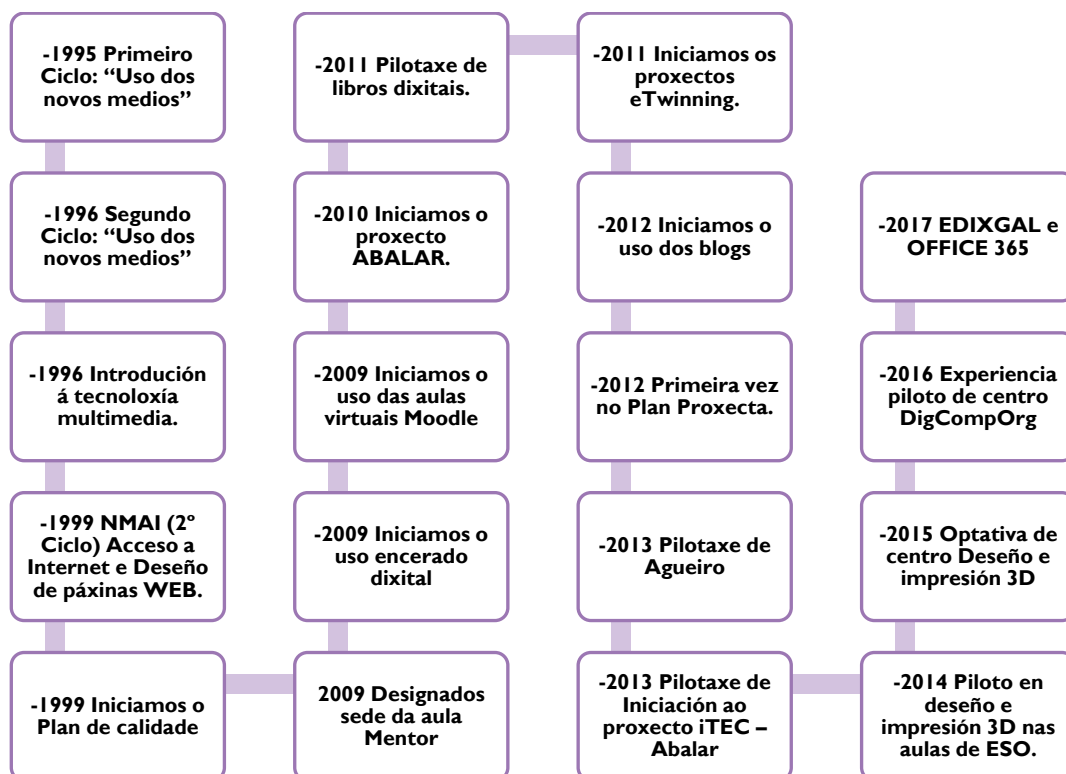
-1995 Primeiro Ciclo: “Uso dos novos medios”

-1996 Segundo Ciclo: “Uso dos novos medios”

-1996 Introdución á tecnoloxía multimedia.

-1999 NMAI (2º Ciclo) Acceso a Internet e Deseño de páxinas WEB.

-1999 Iniciamos o Plan de calidade

2009 Designados sede da aula Mentor

-2009 Iniciamos o uso encerado dixital

-2009 Iniciamos o uso das aulas virtuais Moodle

-2010 Iniciamos o proxecto ABALAR.

-2011 Pilotaxe de libros dixitais.

-2011 Iniciamos os proxectos eTwinning.

-2012 Iniciamos o uso dos blogs

-2012 Primeira vez no Plan Proxecta.

-2013 Pilotaxe de Agueiro

-2013 Pilotaxe de Iniciación ao proxecto iTEC – Abalar

-2014 Piloto en deseño e impresión 3D nas aulas de ESO.

-2015 Optativa de centro Deseño e impresión 3D

-2016 Experiencia piloto de centro DigCompOrg

-2017 EDIXGAL e OFFICE 365